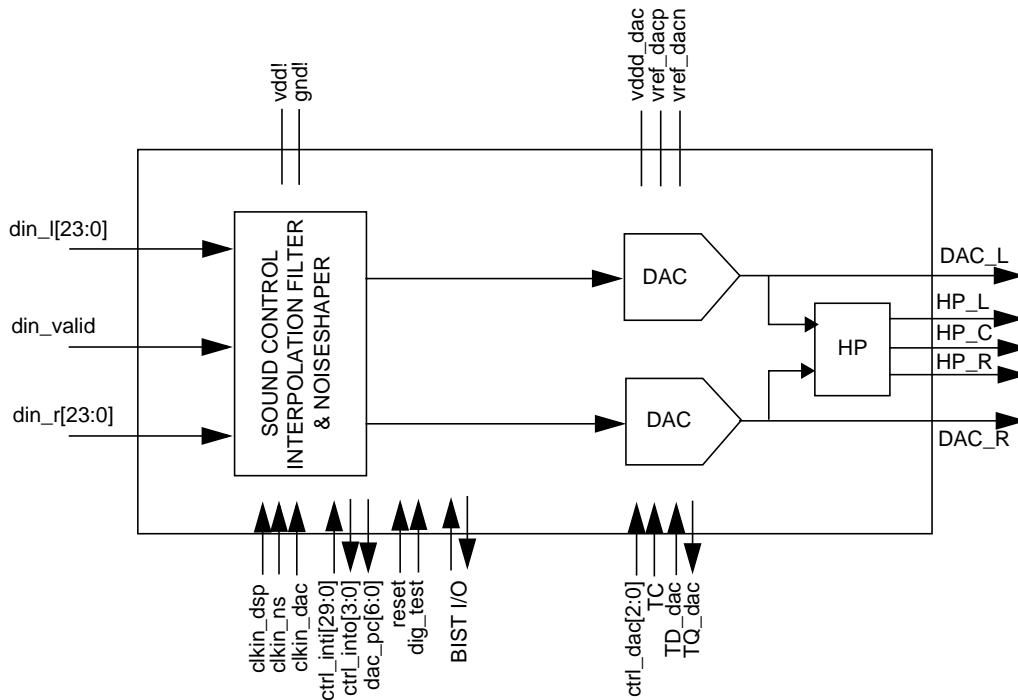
vdd!
gnd!

vddd_dac
vref_dacp
vref_dacn

din_l[23:0]

din_valid

din_r[23:0]

SOUND CONTROL
INTERPOLATION FILTER
& NOISESHAPER

DAC

DAC

HP

DAC_L

HP_L

HP_C

HP_R

DAC_R

clkin_dsp
clkin_ns
clkin_dac
ctrl_inti[29:0]
ctrl_into[3:0]
dac_pc[6:0]
reset
dig_test
BIST I/O

ctrl_dac[2:0]
TC
TD_dac
TQ_dac